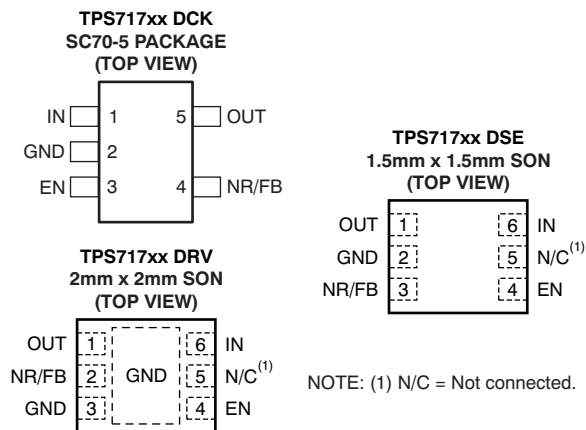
TPS717xx DCK
SC70-5 PACKAGE
(TOP VIEW)

IN 1
GND 2
EN 3
5 OUT
4 NR/FB

TPS717xx DSE
1.5mm x 1.5mm SON
(TOP VIEW)

OUT 1
GND 2
NR/FB 3
6 IN
5 N/C$^{(1)}$
4 EN

TPS717xx DRV
2mm x 2mm SON
(TOP VIEW)

OUT 1
NR/FB 2
GND 3
GND
6 IN
5 N/C$^{(1)}$
4 EN

NOTE: (1) N/C = Not connected.